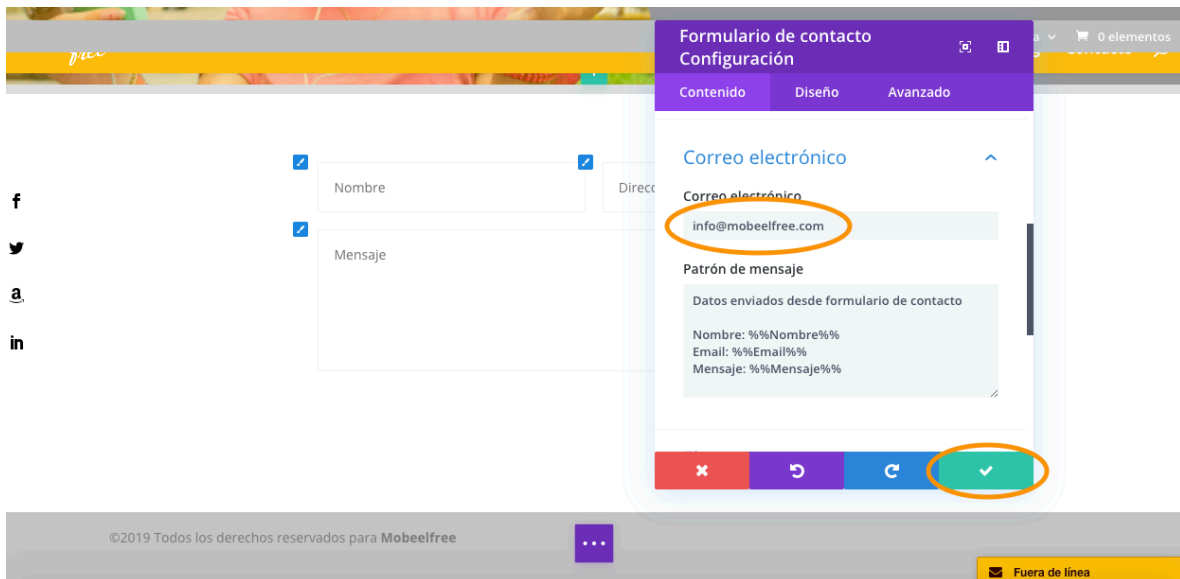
free

a 0 elementos

Contacto

Formulario de contacto Configuración

Contenido Diseño Avanzado

Correo electrónico

Correo electrónico

info@mobeelfree.com

Patrón de mensaje

Datos enviados desde formulario de contacto

Nombre: %%Nombre%%
Email: %%Email%%
Mensaje: %%Mensaje%%

Nombre

Direcc

Mensaje

©2019 Todos los derechos reservados para **Mobeelfree**

Fuera de línea